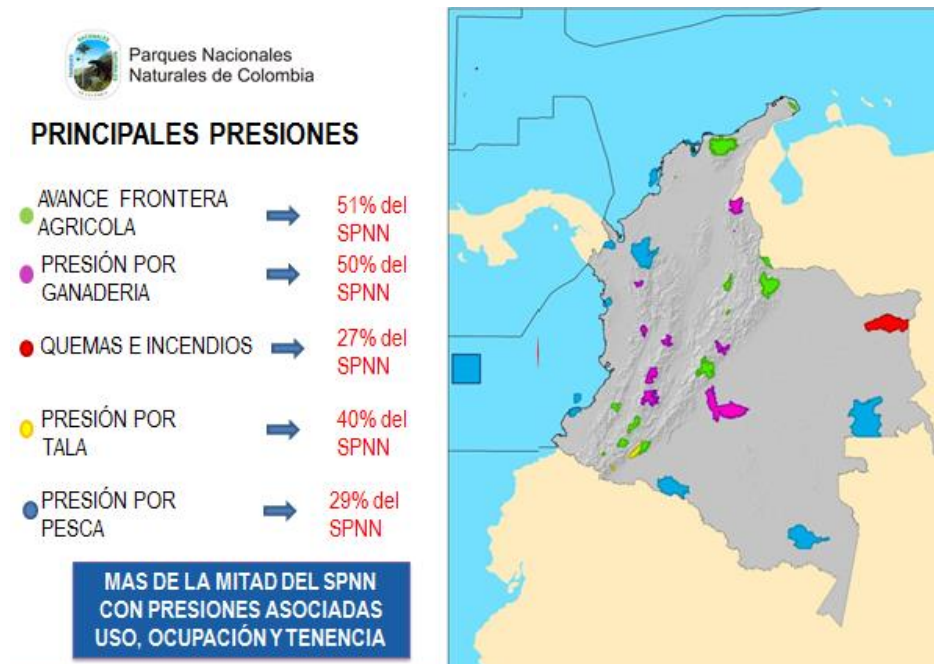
Parques Nacionales Naturales de Colombia

PRINCIPALES PRESIONES

AVANCE FRONTERA AGRICOLA
51% del SPNN

PRESIÓN POR GANADERIA
50% del SPNN

QUEMAS E INCENDIOS
27% del SPNN

PRESIÓN POR TALA
40% del SPNN

PRESIÓN POR PESCA
29% del SPNN

MAS DE LA MITAD DEL SPNN CON PRESIONES ASOCIADAS USO, OCUPACIÓN Y TENENCIA